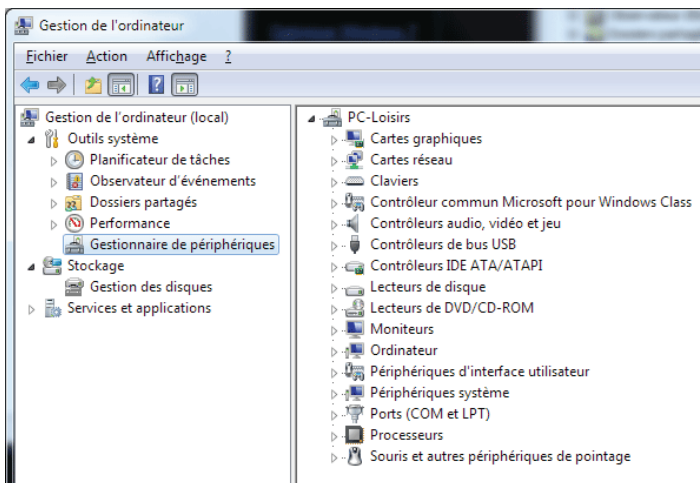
Gestion de l'ordinateur

Fichier Action Affichage ?

Gestion de l'ordinateur (local)
Outils système
Planificateur de tâches
Observateur d'événements
Dossiers partagés
Performance
Gestionnaire de périphériques
Stockage
Gestion des disques
Services et applications

PC-Loisirs
Cartes graphiques
Cartes réseau
Claviers
Contrôleur commun Microsoft pour Windows Class
Contrôleurs audio, vidéo et jeu
Contrôleurs de bus USB
Contrôleurs IDE ATA/ATAPI
Lecteurs de disque
Lecteurs de DVD/CD-ROM
Moniteurs
Ordinateur
Périphériques d'interface utilisateur
Périphériques système
Ports (COM et LPT)
Processeurs
Souris et autres périphériques de pointage